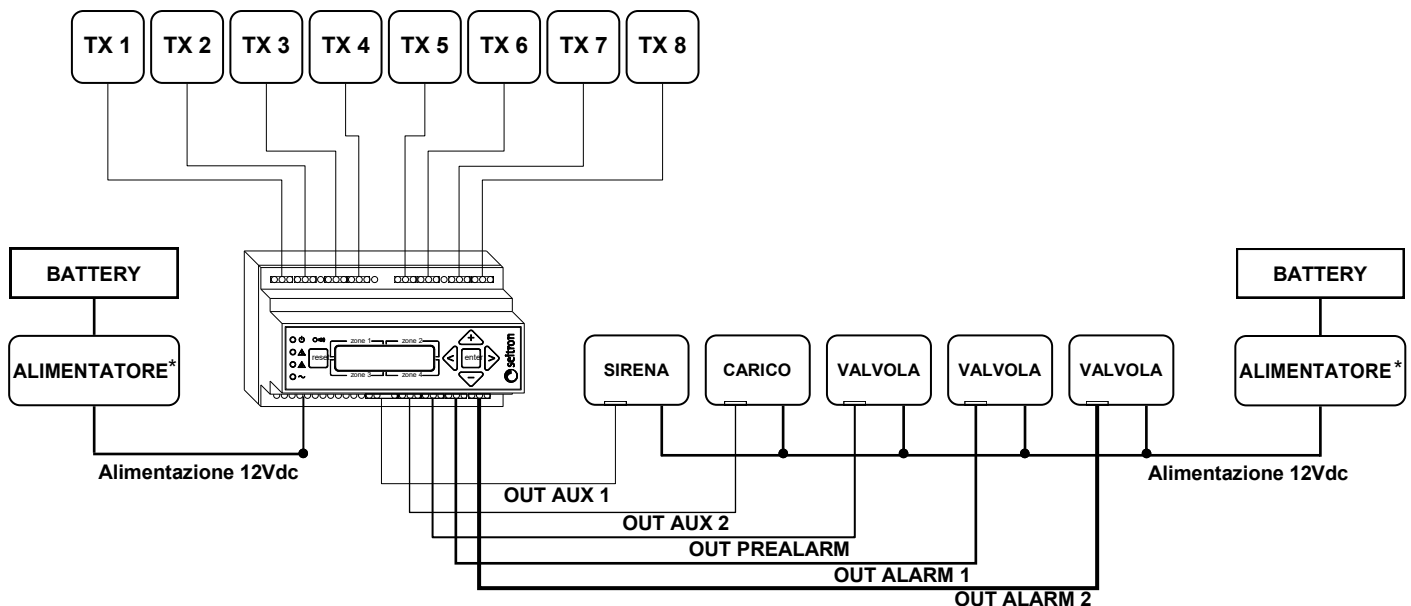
TX 1
TX 2
TX 3
TX 4
TX 5
TX 6
TX 7
TX 8

BATTERY
ALIMENTATORE*
Alimentazione 12Vdc

reset
zone 1
zone 2
zone 3
zone 4
enter
+
−
<
>
setron

SIRENA
CARICO
VALVOLA
VALVOLA
VALVOLA

BATTERY
ALIMENTATORE*
Alimentazione 12Vdc

OUT AUX 1
OUT AUX 2
OUT PREALARM
OUT ALARM 1
OUT ALARM 2